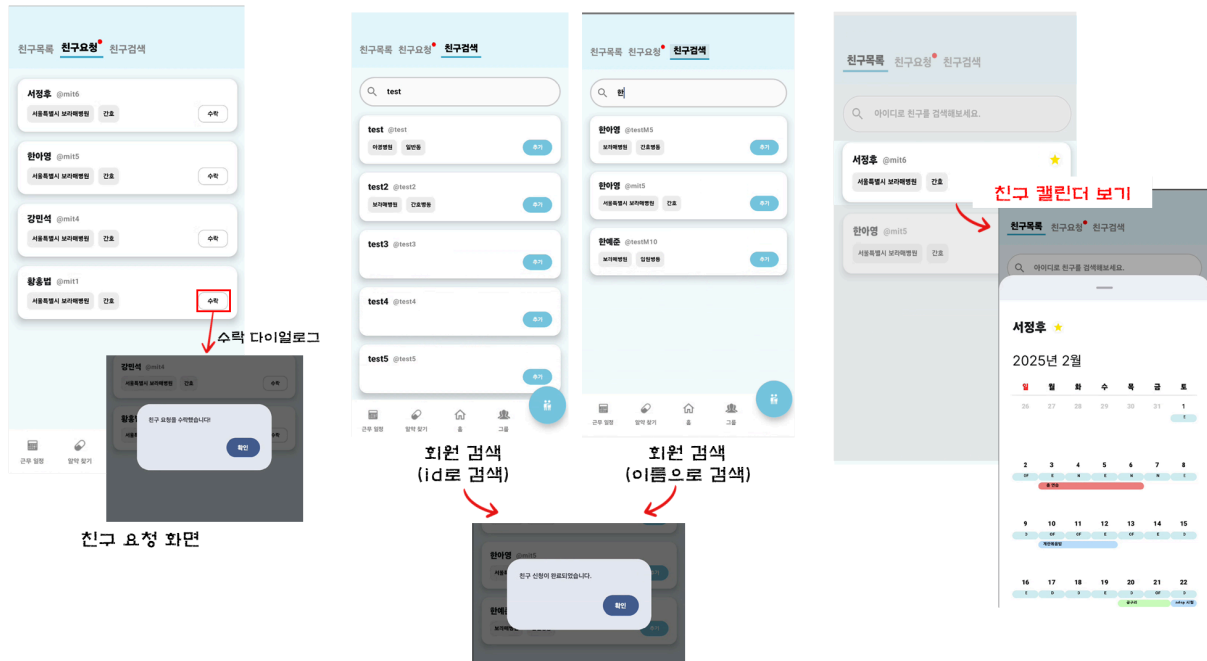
친구목록 친구요청 친구검색

서정후 @mit6
서울특별시 보라매병원 간호 수락

한아영 @mit5
서울특별시 보라매병원 간호 수락

강민석 @mit4
서울특별시 보라매병원 간호 수락

황홍법 @mit1
서울특별시 보라매병원 간호 수락

수락 다이얼로그

강민석 @mit4
서울특별시 보라매병원 간호 수락
황홍법
친구 요청을 수락했습니다!
확인

근무 일정 알약 찾기

친구 요청 화면

친구목록 친구요청 친구검색

test

test @test
이론병원 일반동 추가

test2 @test2
보라매병원 간호병동 추가

test3 @test3
추가

test4 @test4
추가

test5 @test5
추가

근무 일정 알약 찾기 홈 그룹

회원 검색
(id로 검색)

친구목록 친구요청 친구검색

한

한아영 @testM5
보라매병원 간호병동 추가

한아영 @mit5
서울특별시 보라매병원 간호 추가

한예준 @testM10
보라매병원 입원병동 추가

근무 일정 알약 찾기 홈 그룹

회원 검색
(이름으로 검색)

한아영 @mit5
서울
친구 신청이 완료되었습니다.
확인
한예준
보라매

친구목록 친구요청 친구검색

아이디로 친구를 검색해보세요.

서정후 @mit6
서울특별시 보라매병원 간호

친구 캘린더 보기

한아영 @mit5
서울특별시 보라매병원 간호

친구목록 친구요청 친구검색

아이디로 친구를 검색해보세요.

서정후

2025년 2월

| 일 | 월 | 화 | 수 | 목 | 금 | 토 |
|---|---|---|---|---|---|---|
| 26 | 27 | 28 | 29 | 30 | 31 | 1 |
| 2 | 3 | 4 | 5 | 6 | 7 | 8 |
| 9 | 10 | 11 | 12 | 13 | 14 | 15 |
| 16 | 17 | 18 | 19 | 20 | 21 | 22 |